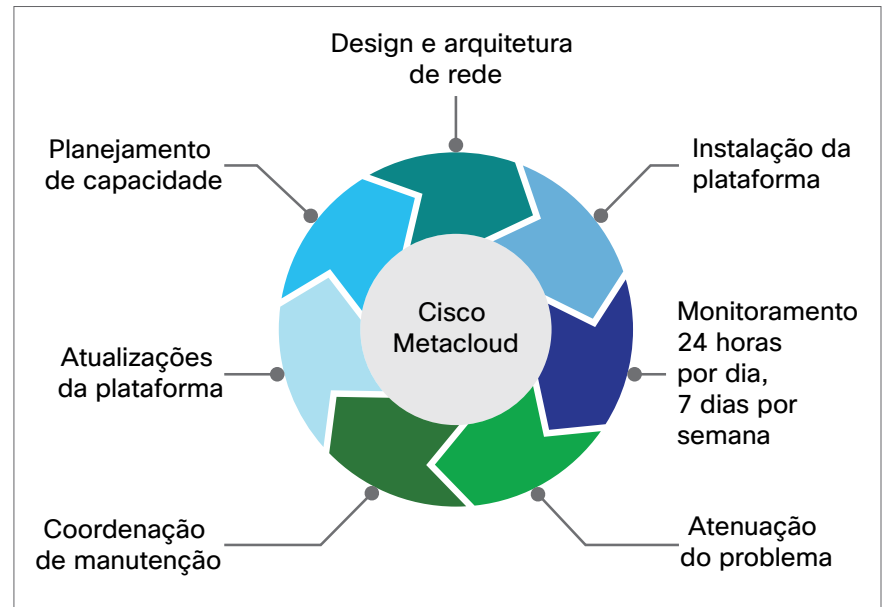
Design e arquitetura de rede

Instalação da plataforma

Monitoramento 24 horas por dia, 7 dias por semana

Atenuação do problema

Coordenação de manutenção

Atualizações da plataforma

Planejamento de capacidade

Cisco Metacloud